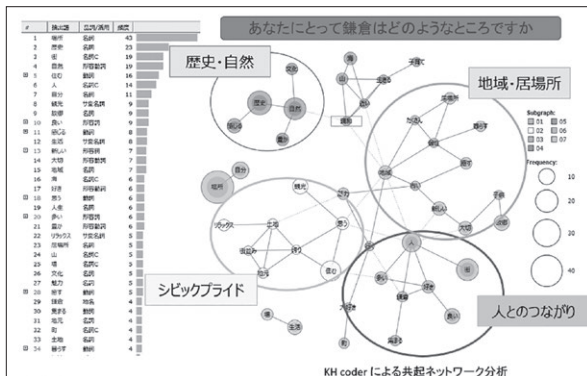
あなたにとって鎌倉はどのようなところですか

| # | 抽出語 | 品詞/活用 | 頻度 |
|---|---|---|---|
| 1 | 場所 | 名詞 | 43 |
| 2 | 歴史 | 名詞 | 23 |
| 3 | 街 | 名詞C | 19 |
| 4 | 自然 | 形容動詞 | 17 |
| 5 | 住む | 動詞 | 16 |
| 6 | 人 | 名詞C | 16 |
| 7 | 自分 | 名詞 | 11 |
| 8 | 観光 | サ変名詞 | 9 |
| 9 | 故郷 | 名詞 | 9 |
| 10 | 良い | 形容詞 | 9 |
| 11 | 感じる | 動詞 | 8 |
| 12 | 生活 | サ変名詞 | 7 |
| 13 | 新しい | 形容詞 | 7 |
| 14 | 大切 | 形容動詞 | 7 |
| 15 | 地域 | 名詞 | 7 |
| 16 | 海 | 名詞C | 6 |
| 17 | 好き | 形容動詞 | 6 |
| 18 | 思う | 動詞 | 6 |
| 19 | 人生 | 名詞 | 6 |
| 20 | 多い | 形容詞 | 6 |
| 21 | 豊か | 形容動詞 | 6 |
| 22 | リラックス | サ変名詞 | 6 |
| 23 | 居場所 | 名詞 | 5 |
| 24 | 山 | 名詞C | 5 |
| 25 | 住 | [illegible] | 5 |
| 26 | 文化 | 名詞 | 5 |
| 27 | 魅力 | 名詞 | 5 |
| 28 | 働く | 動詞 | 5 |
| 29 | 鎌倉 | 地名 | 4 |
| 30 | 見守る | 動詞 | 4 |
| 31 | 地元 | 名詞 | 4 |
| 32 | 町 | 名詞C | 4 |
| 33 | 土地 | 名詞 | 4 |
| 34 | 繋ぐ | 動詞 | 4 |

歴史・自然

地域・居場所

シビックプライド

人とのつながり

Subgraph:
01 02 03 04 05 06 07

Frequency:
10
20
30
40

歴史 自然 文化 海 山 豊か 場所 街 地域 居場所 住む 人 故郷 観光 自分 リラックス 生活 好き 思う 人生 良い 多い 大切 働く 感じる 魅力 新しい 地元 町 見守る

KH coder による共起ネットワーク分析